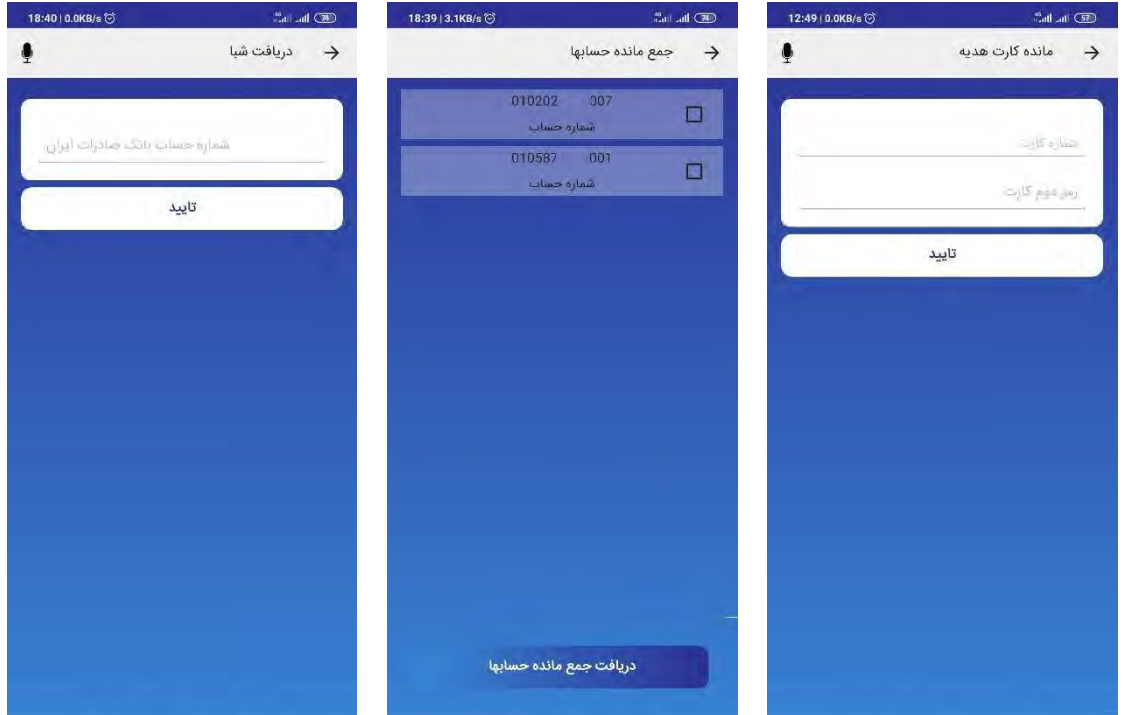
18:40 | 0.0KB/s

دریافت شبا

شماره حساب بانک صادرات ایران

تایید

18:39 | 3.1KB/s

جمع مانده حسابها

010202 007
شماره حساب

010587 001
شماره حساب

دریافت جمع مانده حسابها

12:49 | 0.0KB/s

مانده کارت هدیه

شماره کارت

رمز دوم کارت

تایید